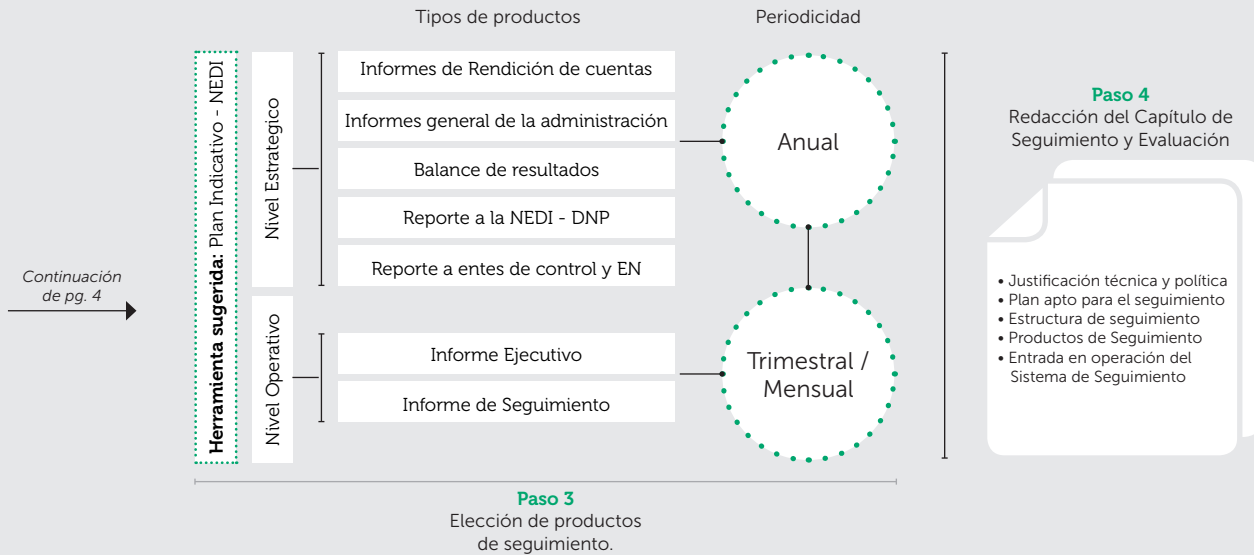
Tipos de productos

Periodicidad

Continuación de pg. 4

Herramienta sugerida: Plan Indicativo - NEDI

Nivel Estrategico

Informes de Rendición de cuentas

Informes general de la administración

Balance de resultados

Reporte a la NEDI - DNP

Reporte a entes de control y EN

Anual

Nivel Operativo

Informe Ejecutivo

Informe de Seguimiento

Trimestral / Mensual

Paso 3
Elección de productos de seguimiento.

Paso 4
Redacción del Capítulo de Seguimiento y Evaluación

• Justificación técnica y política
• Plan apto para el seguimiento
• Estructura de seguimiento
• Productos de Seguimiento
• Entrada en operación del Sistema de Seguimiento